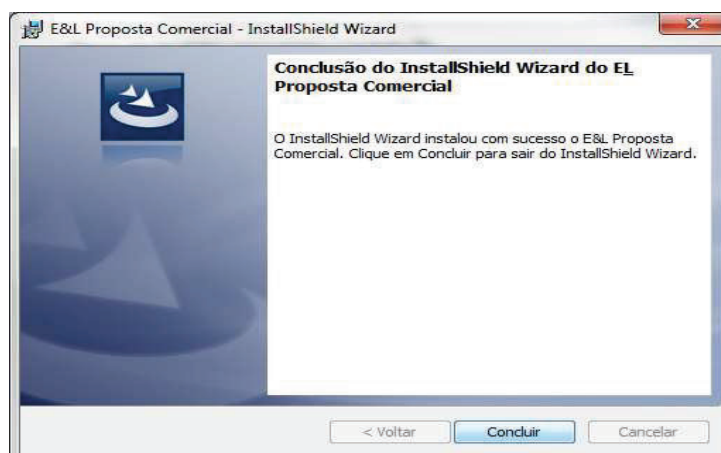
E&L Proposta Comercial - InstallShield Wizard

Conclusão do InstallShield Wizard do EL Proposta Comercial

O InstallShield Wizard instalou com sucesso o E&L Proposta Comercial. Clique em Concluir para sair do InstallShield Wizard.

< Voltar

Concluir

Cancelar